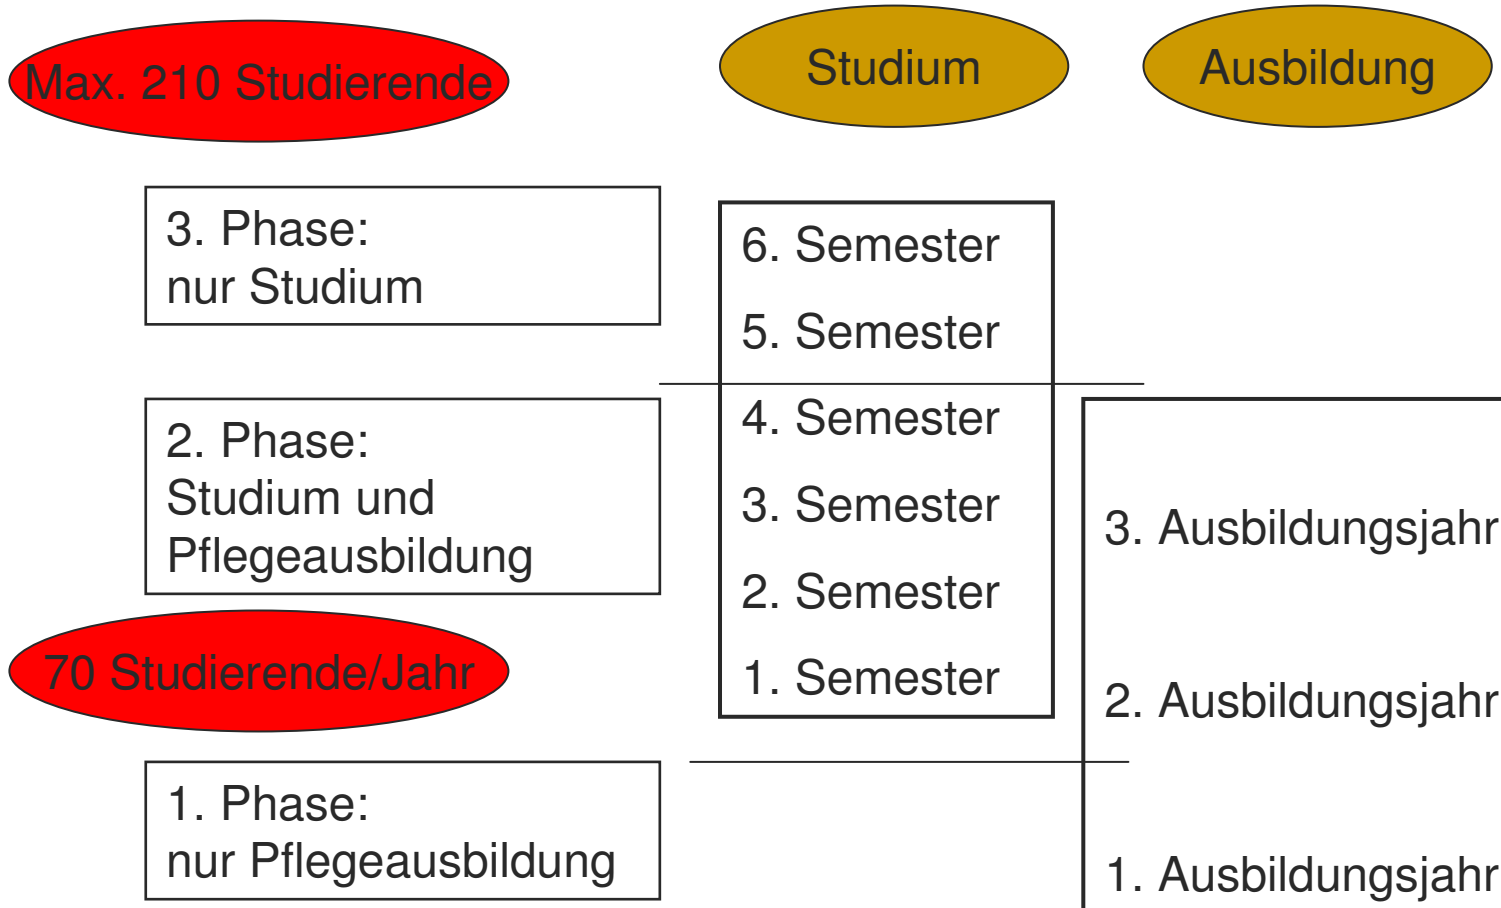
Max. 210 Studierende

Studium

Ausbildung

3. Phase:
nur Studium

6. Semester

5. Semester

4. Semester

3. Semester

2. Semester

1. Semester

2. Phase:
Studium und Pflegeausbildung

70 Studierende/Jahr

3. Ausbildungsjahr

2. Ausbildungsjahr

1. Phase:
nur Pflegeausbildung

1. Ausbildungsjahr